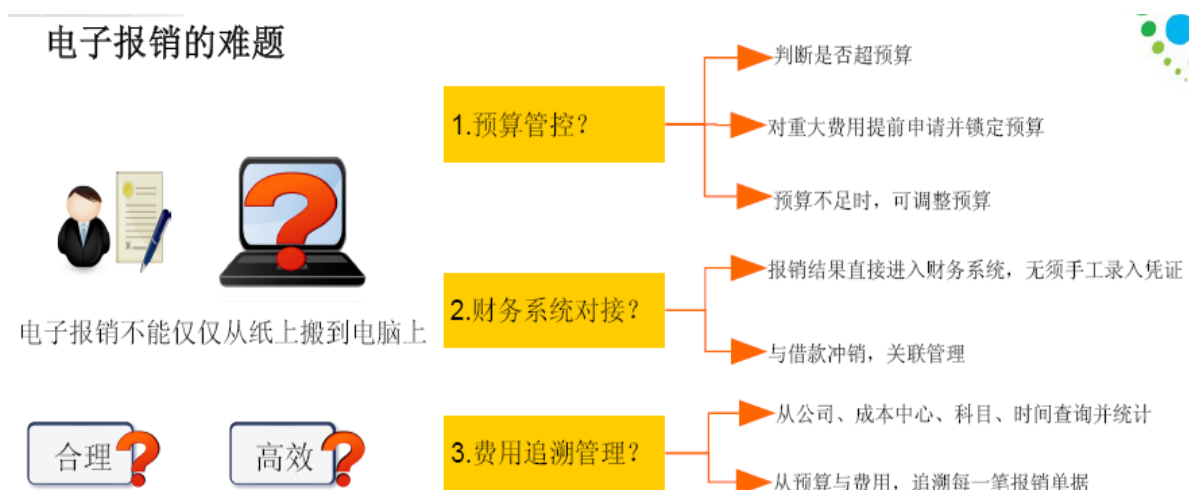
电子报销的难题

电子报销不能仅仅从纸上搬到电脑上

合理

高效

1.预算管控？

判断是否超预算

对重大费用提前申请并锁定预算

预算不足时，可调整预算

2.财务系统对接？

报销结果直接进入财务系统，无须手工录入凭证

与借款冲销，关联管理

3.费用追溯管理？

从公司、成本中心、科目、时间查询并统计

从预算与费用，追溯每一笔报销单据